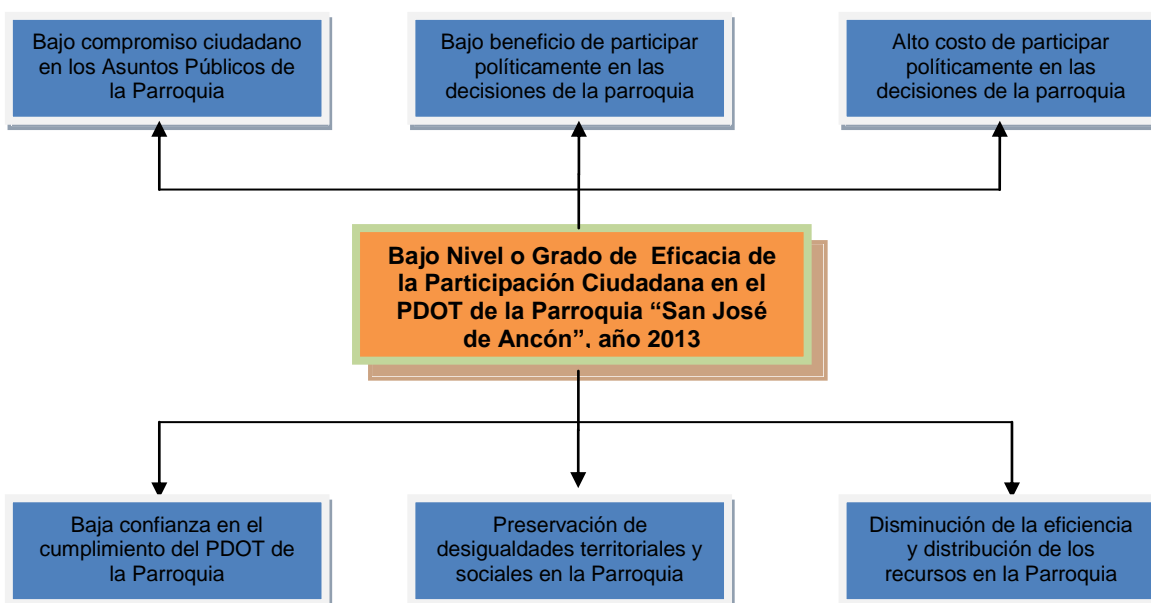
Bajo compromiso ciudadano en los Asuntos Públicos de la Parroquia

Bajo beneficio de participar políticamente en las decisiones de la parroquia

Alto costo de participar políticamente en las decisiones de la parroquia

Bajo Nivel o Grado de Eficacia de la Participación Ciudadana en el PDOT de la Parroquia “San José de Ancón”. año 2013

Baja confianza en el cumplimiento del PDOT de la Parroquia

Preservación de desigualdades territoriales y sociales en la Parroquia

Disminución de la eficiencia y distribución de los recursos en la Parroquia